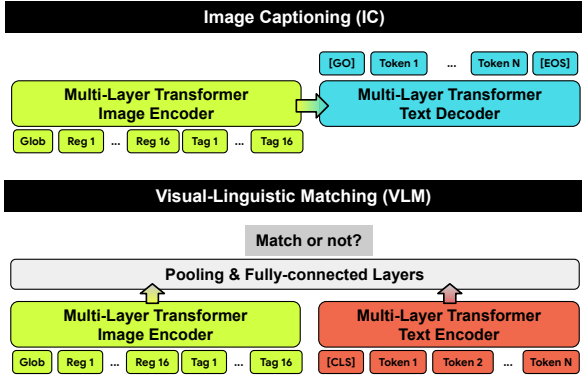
Image Captioning (IC)

[GO] Token 1 ... Token N [EOS]

Multi-Layer Transformer Image Encoder

Multi-Layer Transformer Text Decoder

Glob Reg 1 ... Reg 16 Tag 1 ... Tag 16

Visual-Linguistic Matching (VLM)

Match or not?

Pooling & Fully-connected Layers

Multi-Layer Transformer Image Encoder

Multi-Layer Transformer Text Encoder

Glob Reg 1 ... Reg 16 Tag 1 ... Tag 16

[CLS] Token 1 Token 2 ... Token N